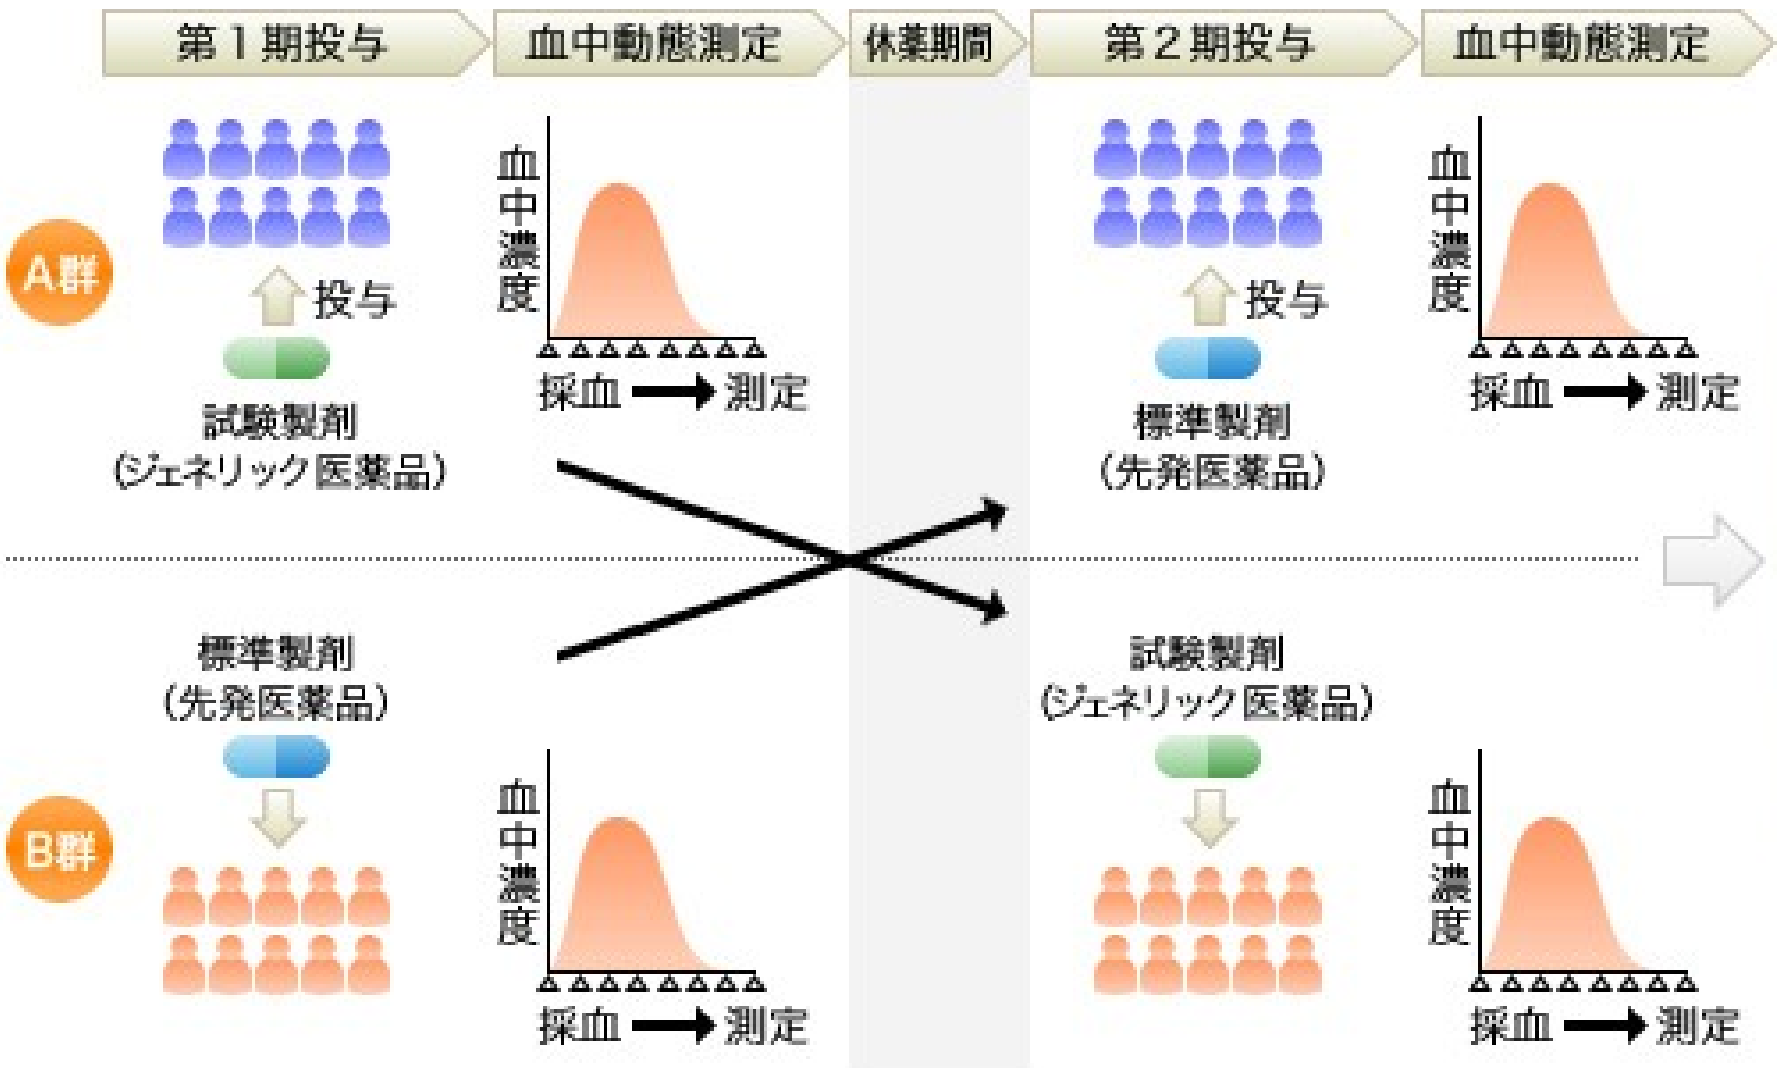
第１期投与 血中動態測定 休薬期間 第２期投与 血中動態測定

A群

投与

試験製剤
(ジェネリック医薬品)

血中濃度

採血 → 測定

投与

標準製剤
(先発医薬品)

血中濃度

採血 → 測定

B群

標準製剤
(先発医薬品)

血中濃度

採血 → 測定

試験製剤
(ジェネリック医薬品)

血中濃度

採血 → 測定